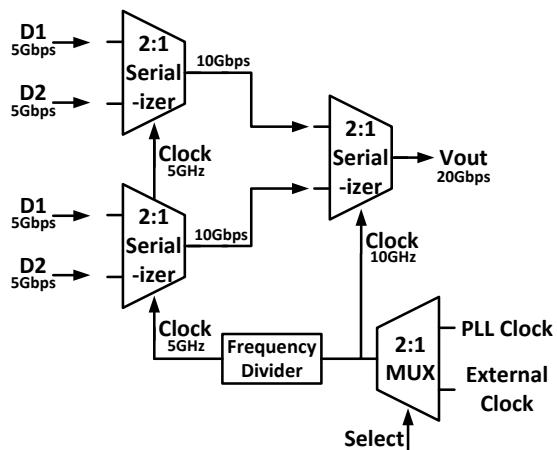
D1
5Gbps

D2
5Gbps

2:1
Serial
-izer

10Gbps

Clock
5GHz

D1
5Gbps

D2
5Gbps

2:1
Serial
-izer

10Gbps

2:1
Serial
-izer

Vout
20Gbps

Clock
10GHz

Clock
5GHz

Frequency
Divider

2:1
MUX

PLL Clock

External
Clock

Select